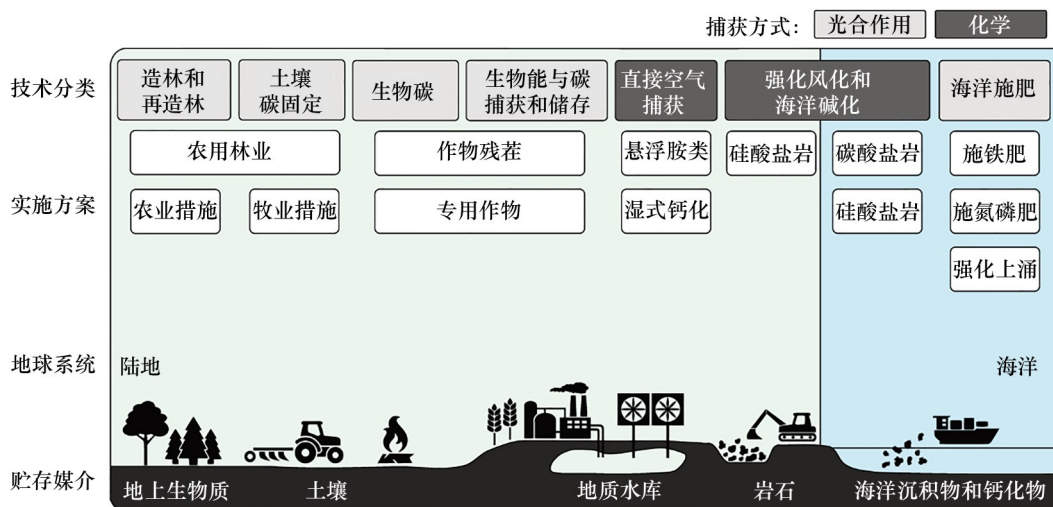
捕获方式： 光合作用 化学

技术分类

造林和再造林

土壤碳固定

生物碳

生物能与碳捕获和储存

直接空气捕获

强化风化和海洋碱化

海洋施肥

实施方案

农用林业

作物残茬

悬浮胺类

硅酸盐岩

碳酸盐岩

施铁肥

农业措施

牧业措施

专用作物

湿式钙化

硅酸盐岩

施氮磷肥

强化上涌

地球系统

陆地

海洋

贮存媒介

地上生物质

土壤

地质水库

岩石

海洋沉积物和钙化物